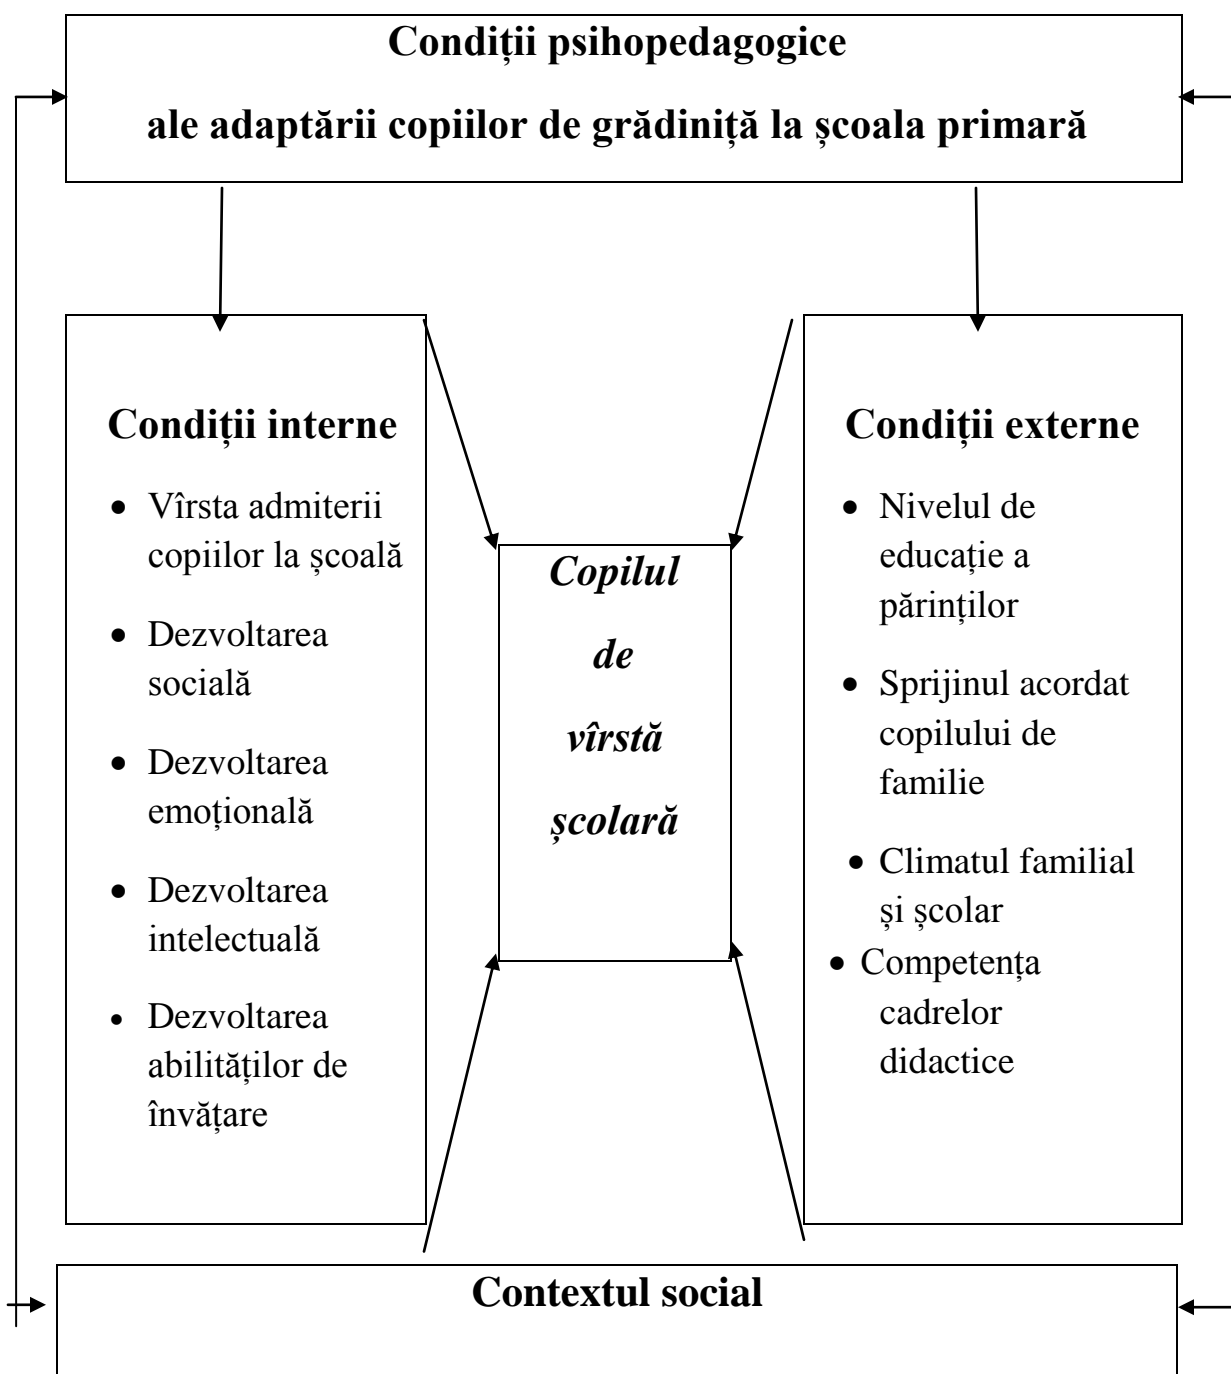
Condiții psihopedagogice

ale adaptării copiilor de grădiniță la școala primară

Condiții interne

- Vîrsta admiterii copiilor la școală
- Dezvoltarea socială
- Dezvoltarea emoțională
- Dezvoltarea intelectuală
- Dezvoltarea abilităților de învățare

Copilul de vîrstă școlară

Condiții externe

- Nivelul de educație a părinților
- Sprijinul acordat copilului de familie
- Climatul familial și școlar
- Competența cadrelor didactice

Contextul social